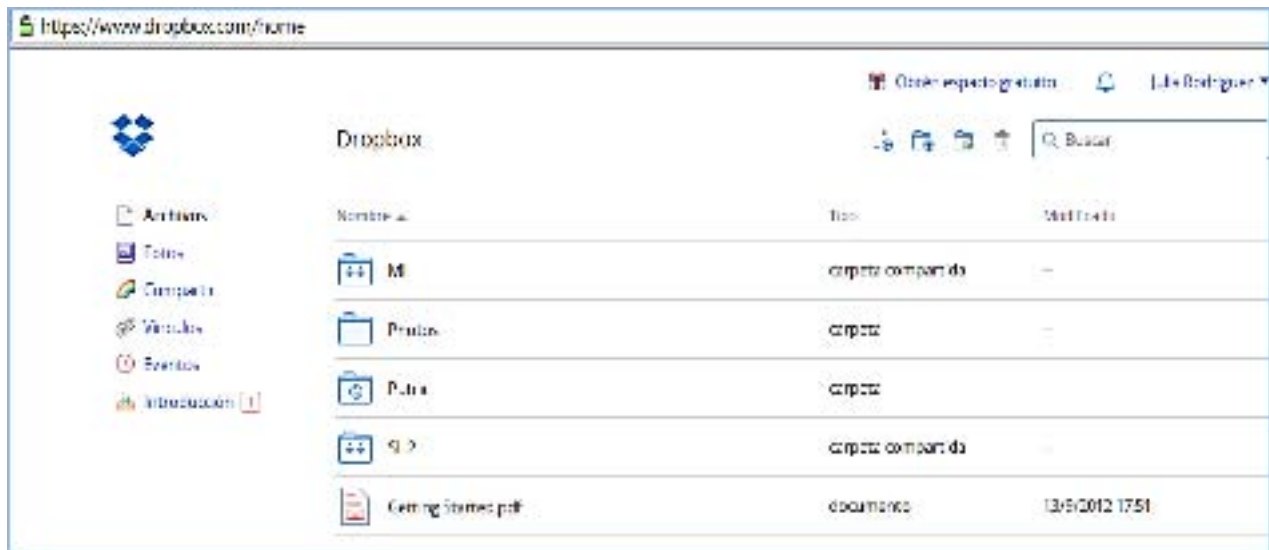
https://www.dropbox.com/home

Obtén espacio gratuito

Julio Rodriguez ▾

Dropbox

Q Buscar

Archivos
Fotos
Compartir
Vínculos
Eventos
Introducción [1]

| Nombre ▲ | Tipo | Modificado |
|---|---|---|
| MI | carpeta compartida | — |
| Pruebas | carpeta | — |
| Putra | carpeta | |
| SL2 | carpeta compartida | — |
| Getting Started.pdf | documento | 13/5/2012 17:51 |